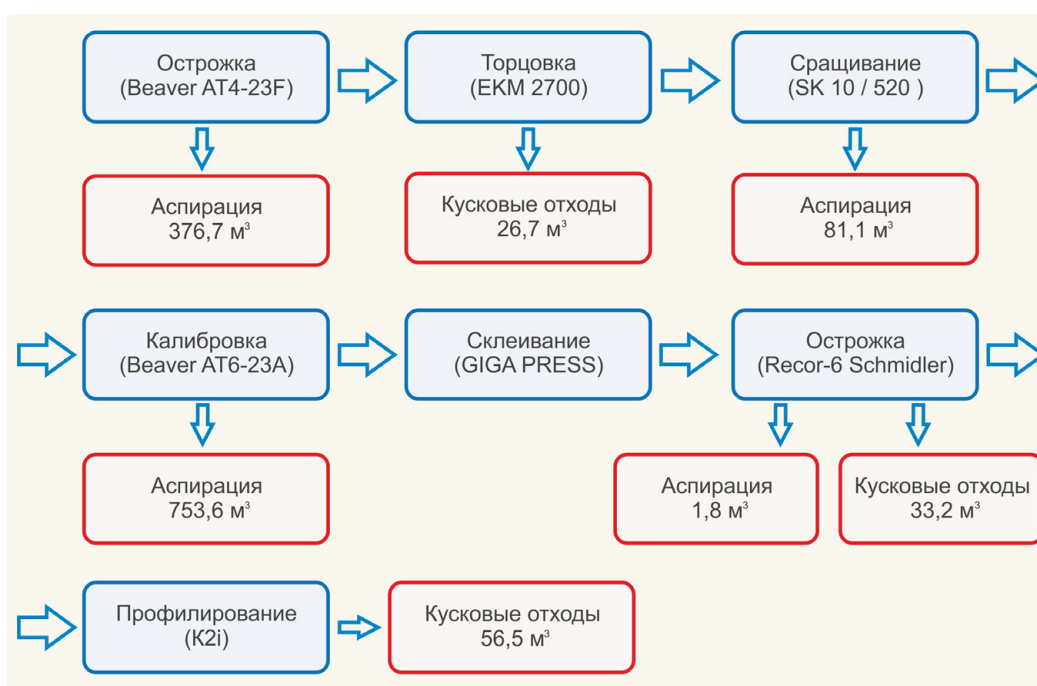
Острожка (Beaver AT4-23F)

Торцовка (EKM 2700)

Сращивание (SK 10 / 520 )

Аспирация 376,7 м$^3$

Кусковые отходы 26,7 м$^3$

Аспирация 81,1 м$^3$

Калибровка (Beaver AT6-23A)

Склеивание (GIGA PRESS)

Острожка (Recor-6 Schmidler)

Аспирация 753,6 м$^3$

Аспирация 1,8 м$^3$

Кусковые отходы 33,2 м$^3$

Профилирование (K2i)

Кусковые отходы 56,5 м$^3$